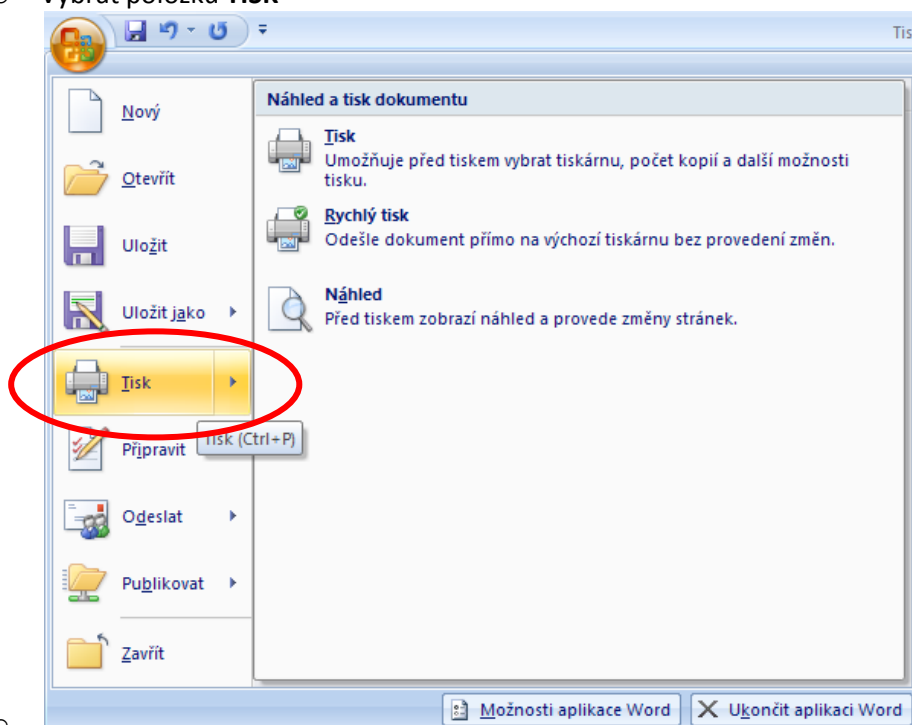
Vybrat položku Tisk

Tis

Nový

Otevřít

Uložit

Uložit jako

Tisk

Připravit

Tisk (Ctrl+P)

Odeslat

Publikovat

Zavřít

Náhled a tisk dokumentu

Tisk
Umožňuje před tiskem vybrat tiskárnu, počet kopií a další možnosti tisku.

Rychlý tisk
Odešle dokument přímo na výchozí tiskárnu bez provedení změn.

Náhled
Před tiskem zobrazí náhled a provede změny stránek.

Možnosti aplikace Word

Ukončit aplikaci Word